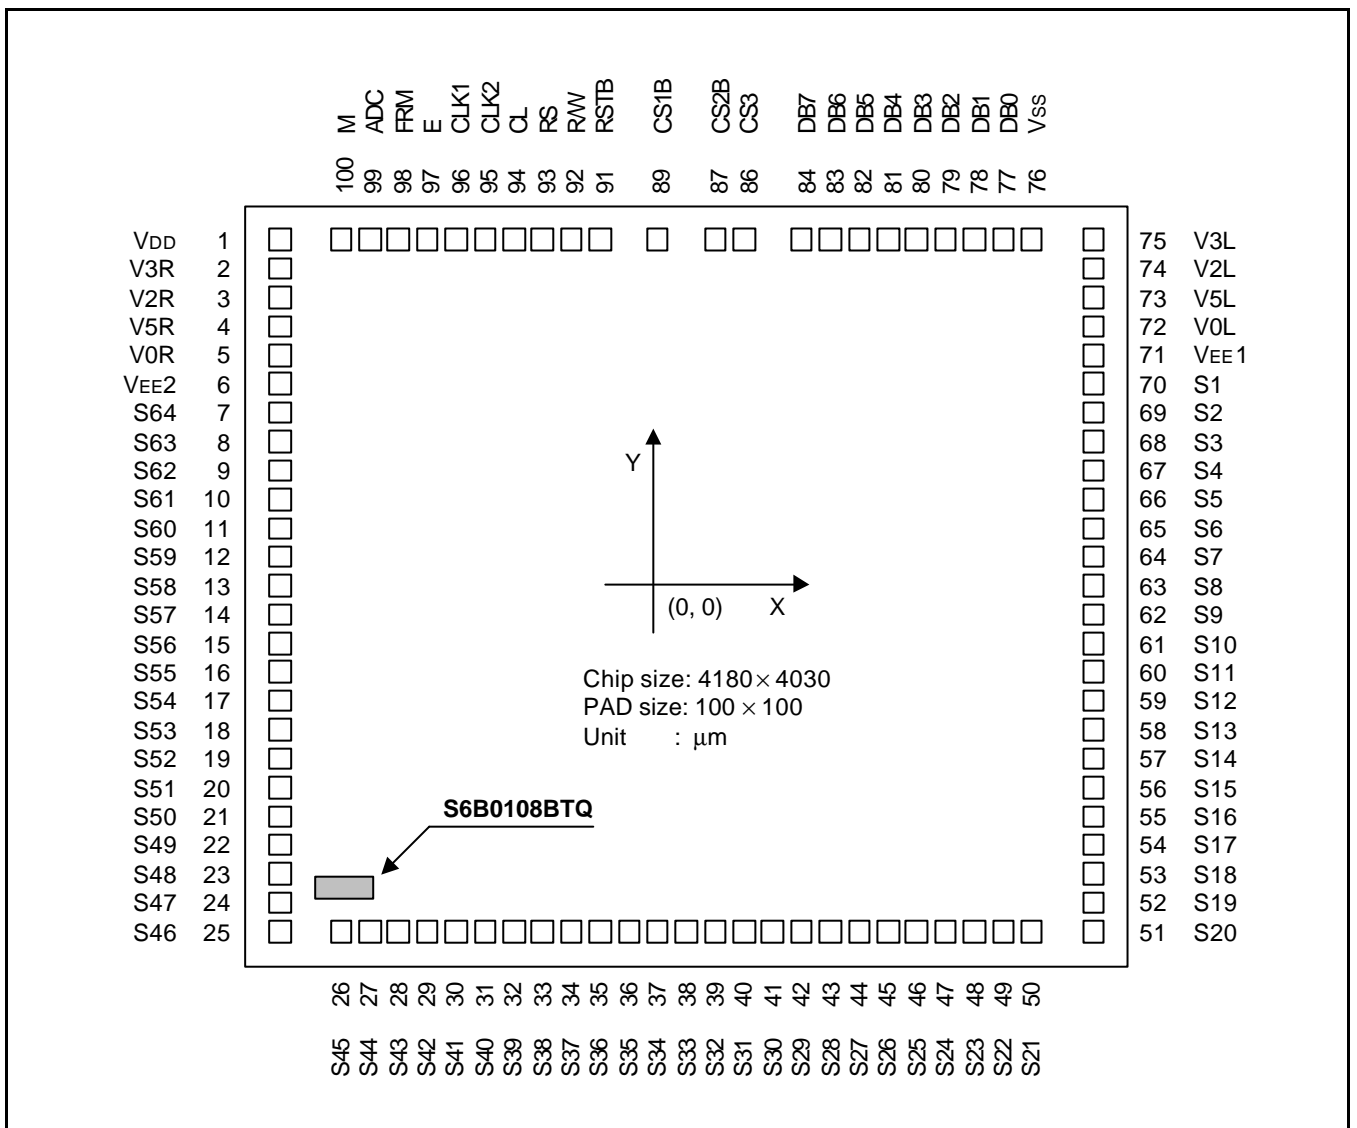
M ADC FRM E CLK1 CLK2 CL RS R/W RSTB CS1B CS2B CS3 DB7 DB6 DB5 DB4 DB3 DB2 DB1 DB0 VSS

100 99 98 97 96 95 94 93 92 91 89 87 86 84 83 82 81 80 79 78 77 76

VDD 1
V3R 2
V2R 3
V5R 4
V0R 5
VEE2 6
S64 7
S63 8
S62 9
S61 10
S60 11
S59 12
S58 13
S57 14
S56 15
S55 16
S54 17
S53 18
S52 19
S51 20
S50 21
S49 22
S48 23
S47 24
S46 25

75 V3L
74 V2L
73 V5L
72 V0L
71 VEE1
70 S1
69 S2
68 S3
67 S4
66 S5
65 S6
64 S7
63 S8
62 S9
61 S10
60 S11
59 S12
58 S13
57 S14
56 S15
55 S16
54 S17
53 S18
52 S19
51 S20

Y

(0, 0) X

Chip size: 4180 × 4030
PAD size: 100 × 100
Unit : μm

S6B0108BTQ

26 27 28 29 30 31 32 33 34 35 36 37 38 39 40 41 42 43 44 45 46 47 48 49 50

S45 S44 S43 S42 S41 S40 S39 S38 S37 S36 S35 S34 S33 S32 S31 S30 S29 S28 S27 S26 S25 S24 S23 S22 S21